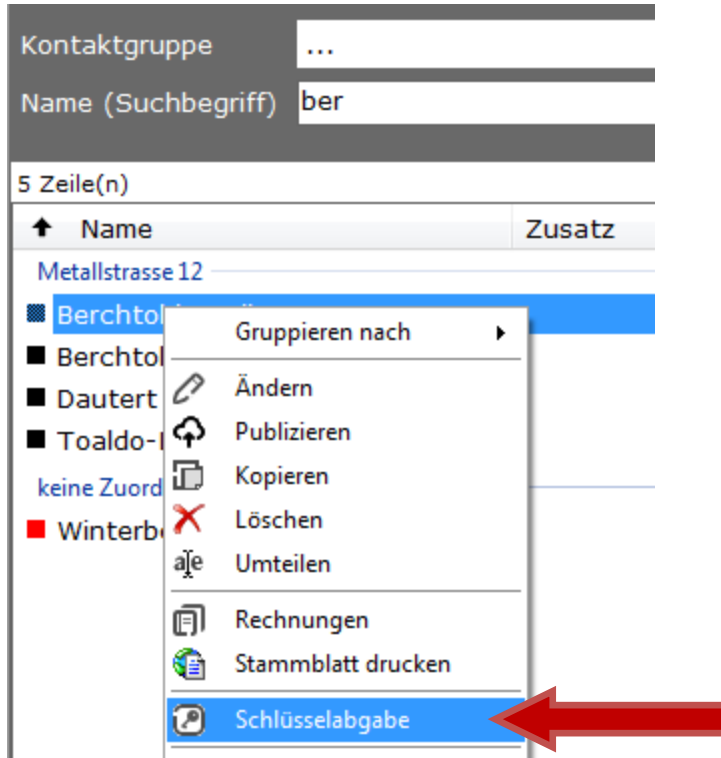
Kontaktgruppe ...
Name (Suchbegriff) ber

5 Zeile(n)

| Name | Zusatz |
|---|---|

Metallstrasse 12
Berchtol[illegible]
Berchtol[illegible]
Dautert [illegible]
Toaldo-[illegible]
keine Zuord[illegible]
Winterb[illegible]

Gruppieren nach
Ändern
Publizieren
Kopieren
Löschen
Umteilen
Rechnungen
Stammblatt drucken
Schlüsselabgabe